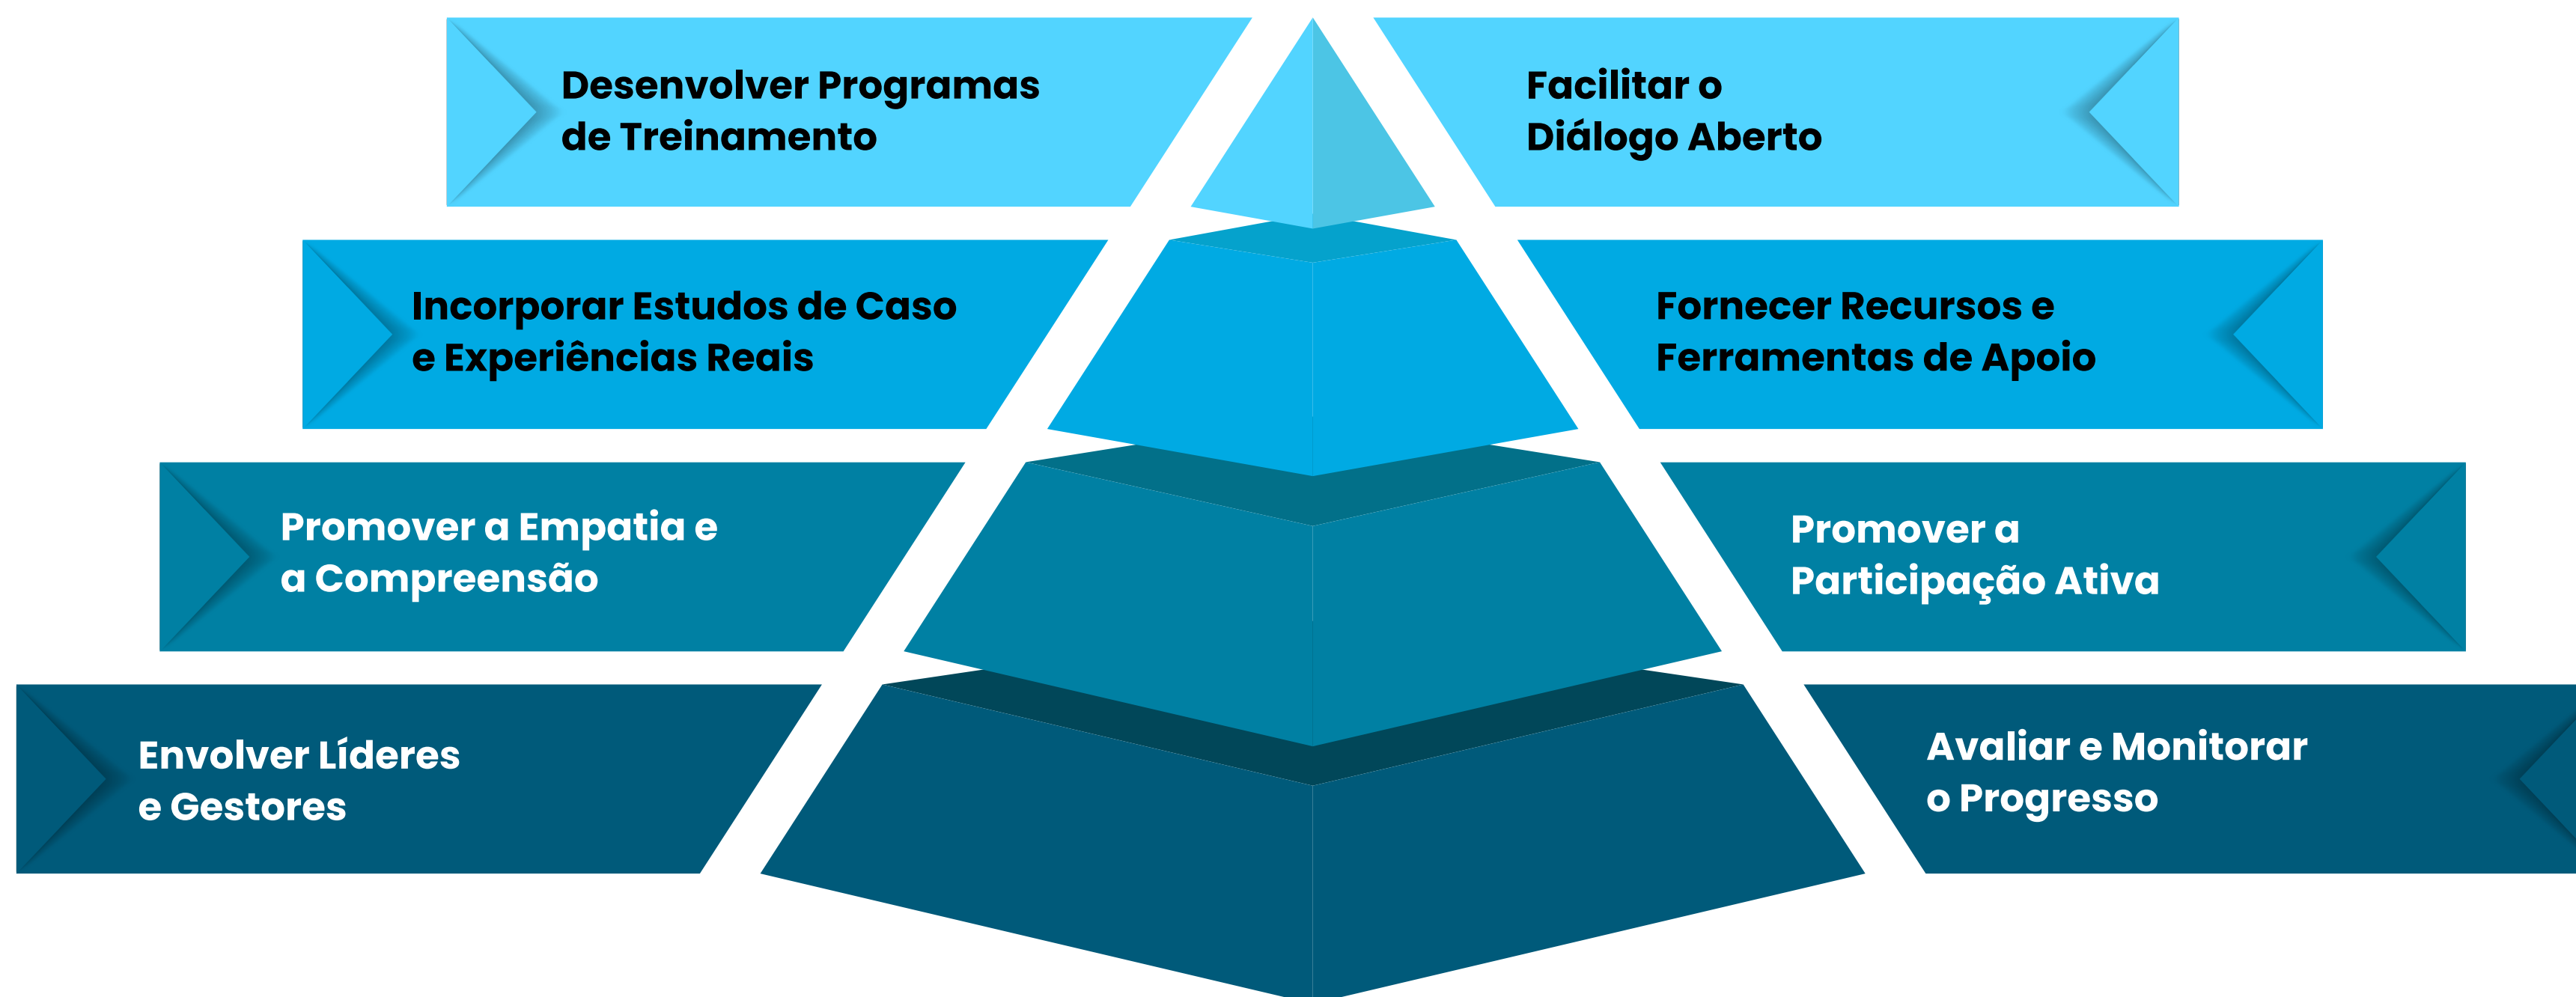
Desenvolver Programas de Treinamento

Facilitar o Diálogo Aberto

Incorporar Estudos de Caso e Experiências Reais

Fornecer Recursos e Ferramentas de Apoio

Promover a Empatia e a Compreensão

Promover a Participação Ativa

Envolver Líderes e Gestores

Avaliar e Monitorar o Progresso